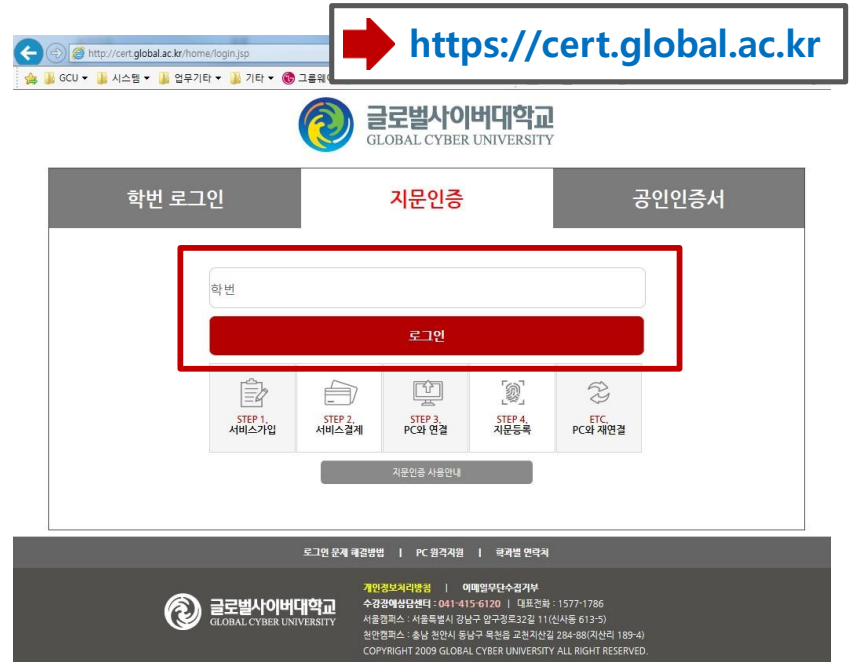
http://cert.global.ac.kr/home/login.jsp

GCU ▾ 시스템 ▾ 업무기타 ▾ 기타 ▾ 그룹웨어

https://cert.global.ac.kr

글로벌사이버대학교
GLOBAL CYBER UNIVERSITY

학번 로그인

지문인증

공인인증서

학번

로그인

STEP 1.
서비스가입

STEP 2.
서비스결제

STEP 3.
PC와 연결

STEP 4.
지문등록

ETC.
PC와 재연결

지문인증 사용안내

로그인 문제 해결방법 | PC 원격지원 | 학과별 연락처

글로벌사이버대학교
GLOBAL CYBER UNIVERSITY

개인정보처리방침 | 이메일무단수집거부
수강장애상담센터 : 041-415-6120 | 대표전화 : 1577-1786
서울캠퍼스 : 서울특별시 강남구 압구정로32길 11(신사동 613-5)
천안캠퍼스 : 충남 천안시 동남구 목천읍 교천지산길 284-88(지산리 189-4)
COPYRIGHT 2009 GLOBAL CYBER UNIVERSITY ALL RIGHT RESERVED.